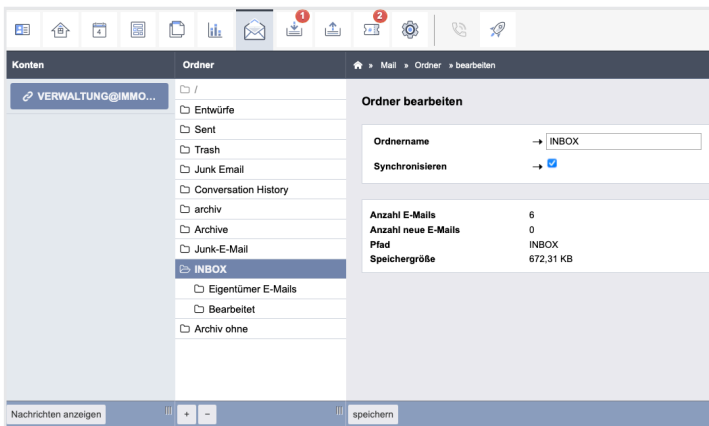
4 1 2

Konten
VERWALTUNG@IMMO...

Ordner
/
Entwürfe
Sent
Trash
Junk Email
Conversation History
archiv
Archive
Junk-E-Mail
INBOX
Eigentümer E-Mails
Bearbeitet
Archiv ohne

» Mail » Ordner » bearbeiten

Ordner bearbeiten

Ordnername → INBOX
Synchronisieren →

| | |
|---|---|
| Anzahl E-Mails | 6 |
| Anzahl neue E-Mails | 0 |
| Pfad | INBOX |
| Speichergröße | 672,31 KB |

Nachrichten anzeigen
+ −
speichern